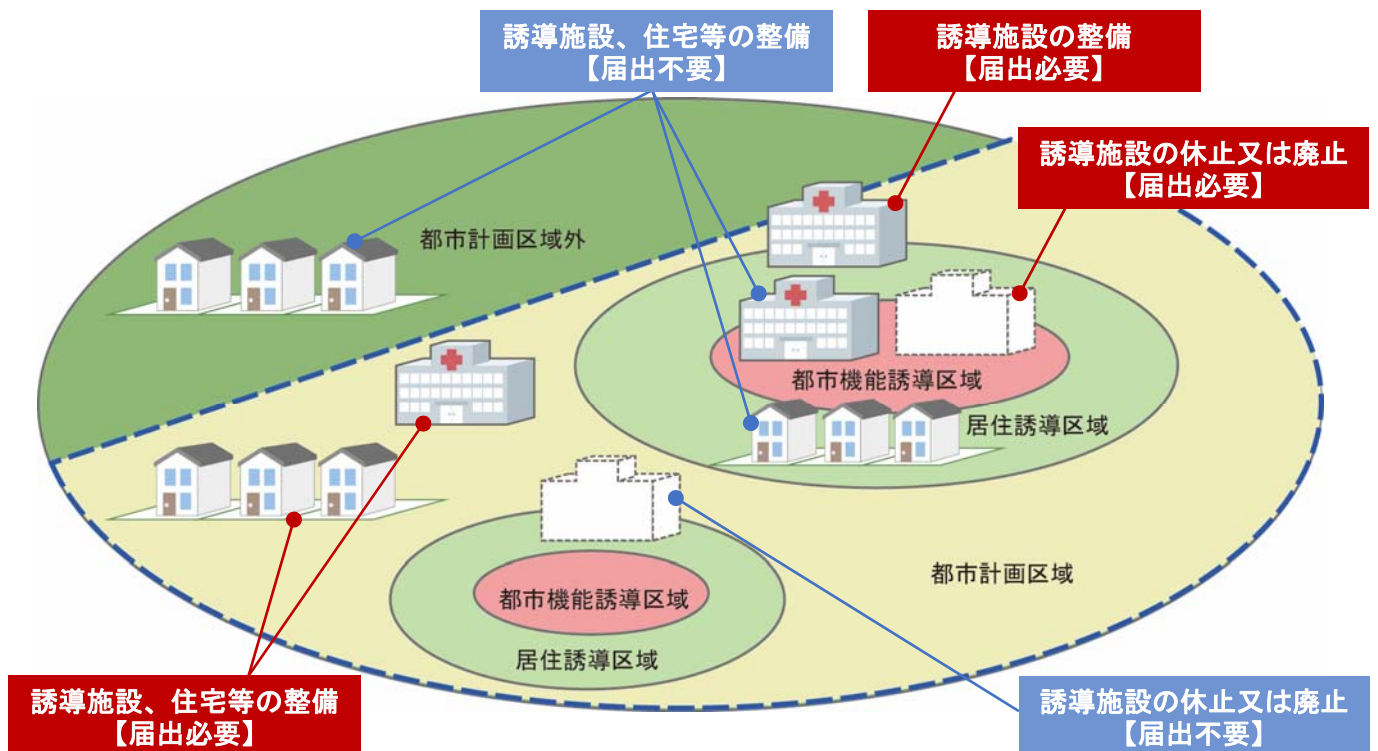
誘導施設、住宅等の整備
【届出不要】

誘導施設の整備
【届出必要】

誘導施設の休止又は廃止
【届出必要】

都市計画区域外

都市機能誘導区域

居住誘導区域

都市計画区域

都市機能誘導区域

居住誘導区域

誘導施設、住宅等の整備
【届出必要】

誘導施設の休止又は廃止
【届出不要】